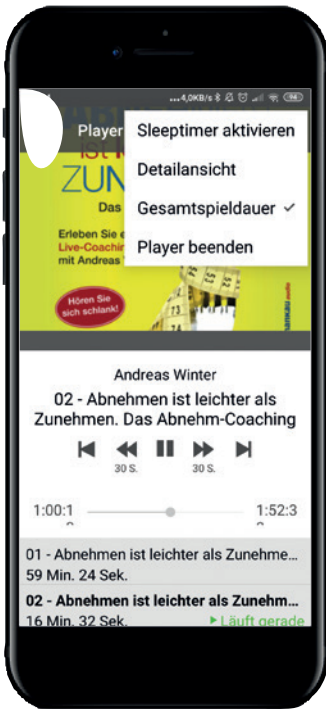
...4,0KB/s 94

Player

Sleeptimer aktivieren

Detailansicht

Gesamtspieldauer ✓

Player beenden

ZUN

Das

Erleben Sie e

Live-Coachin

mit Andreas

Hören Sie sich schlank!

Andreas Winter

02 - Abnehmen ist leichter als Zunehmen. Das Abnehm-Coaching

30 S.

30 S.

1:00:1

1:52:3

01 - Abnehmen ist leichter als Zunehme...

59 Min. 24 Sek.

02 - Abnehmen ist leichter als Zunehm...

16 Min. 32 Sek.

▸ Läuft gerade